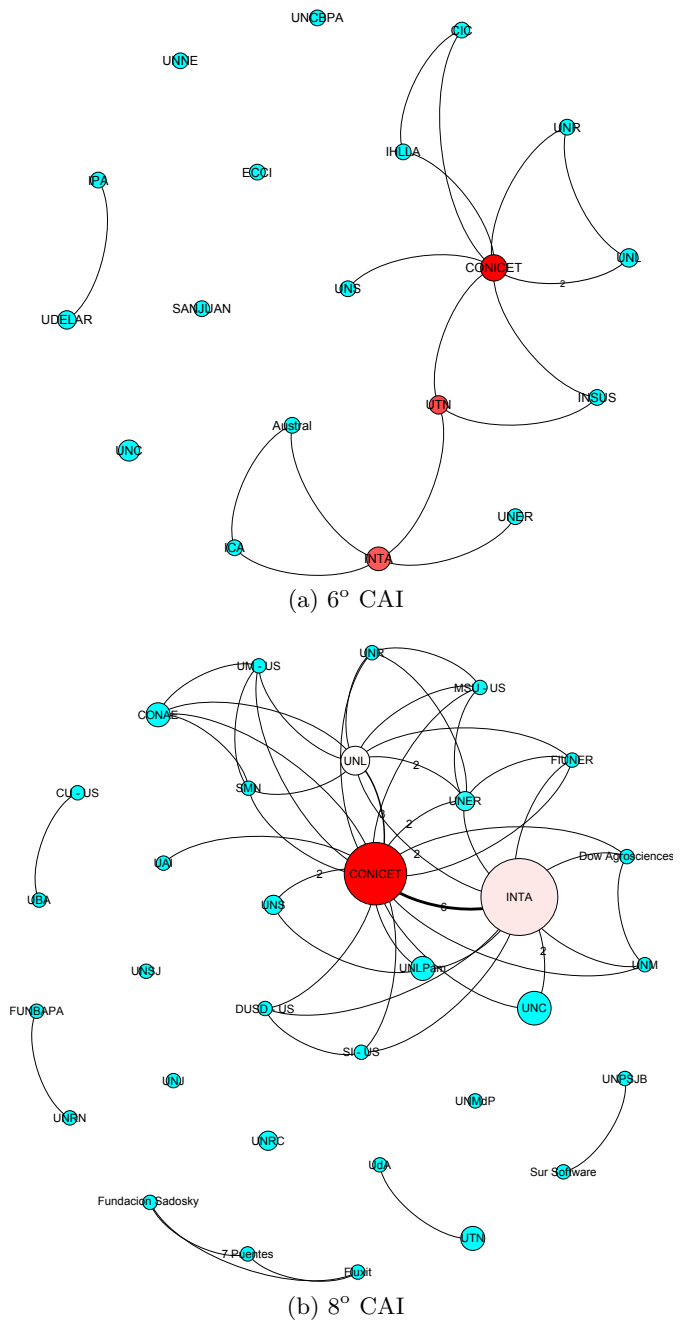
UNCBPA
UNNE
CIC
IHLLA
UNR
ECCI
IPA
CONICET
UNL
2
UNS
UDELAR
SANJUAN
UTN
INSUS
Austral
UNC
UNER
ICA
INTA
(a) 6º CAI

UM - US
UNR
MSU - US
CONAE
UNL
2
FIUNER
CU - US
SMN
UNER
3
2
2
UAI
Dow Agrosciences
2
CONICET
UBA
UNS
6
INTA
2
UNSJ
UNLPam
UNM
FUNBAPA
UNC
DUSD - US
SI - US
UNJ
UNPSJB
UNRN
UNMdP
UNRC
UdA
Sur Software
Fundacion Sadosky
UTN
7 Puentes
Fluxit
(b) 8º CAI